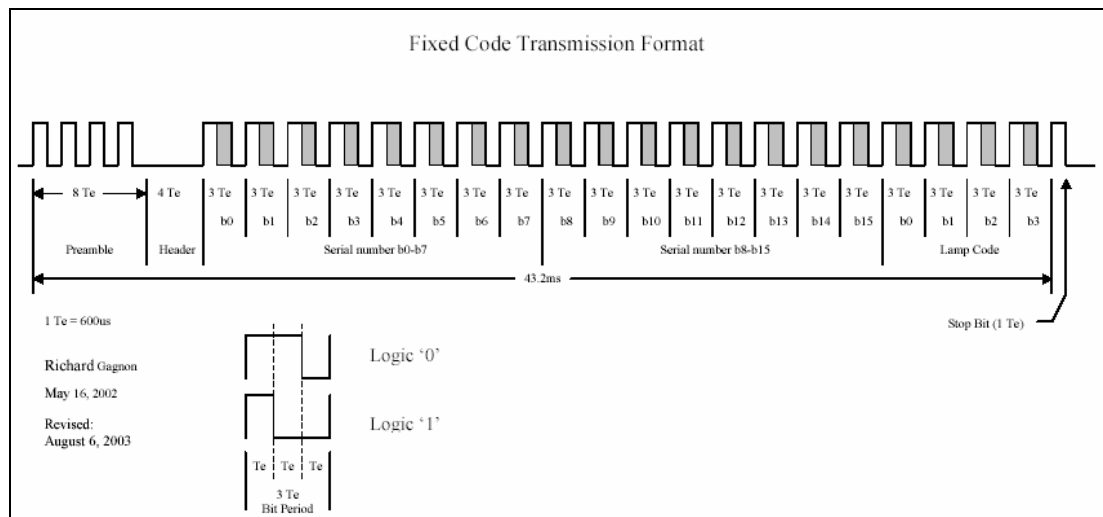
Fixed Code Transmission Format

8 Te
4 Te
3 Te b0
3 Te b1
3 Te b2
3 Te b3
3 Te b4
3 Te b5
3 Te b6
3 Te b7
3 Te b8
3 Te b9
3 Te b10
3 Te b11
3 Te b12
3 Te b13
3 Te b14
3 Te b15
3 Te b0
3 Te b1
3 Te b2
3 Te b3

Preamble
Header
Serial number b0-b7
Serial number b8-b15
Lamp Code

43.2ms

1 Te = 600us

Stop Bit (1 Te)

Richard Gagnon
May 16, 2002

Revised:
August 6, 2003

Logic '0'

Logic '1'

Te Te Te
3 Te
Bit Period